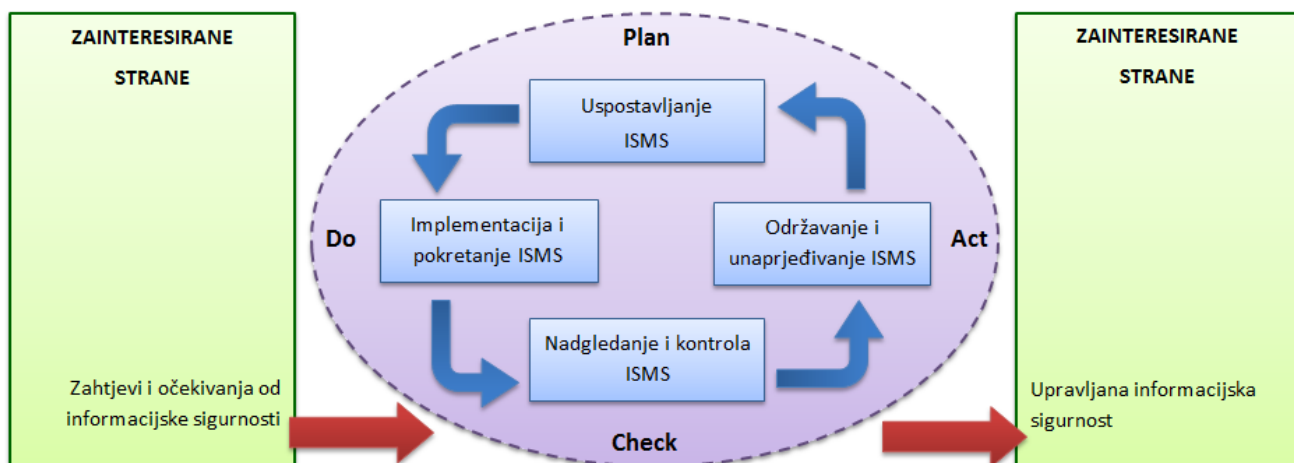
ZAINTERESIRANE STRANE

Zahtjevi i očekivanja od informacijske sigurnosti

Plan

Uspostavljanje ISMS

Do

Implementacija i pokretanje ISMS

Održavanje i unaprjeđivanje ISMS

Act

Nadgledanje i kontrola ISMS

Check

ZAINTERESIRANE STRANE

Upravljana informacijska sigurnost